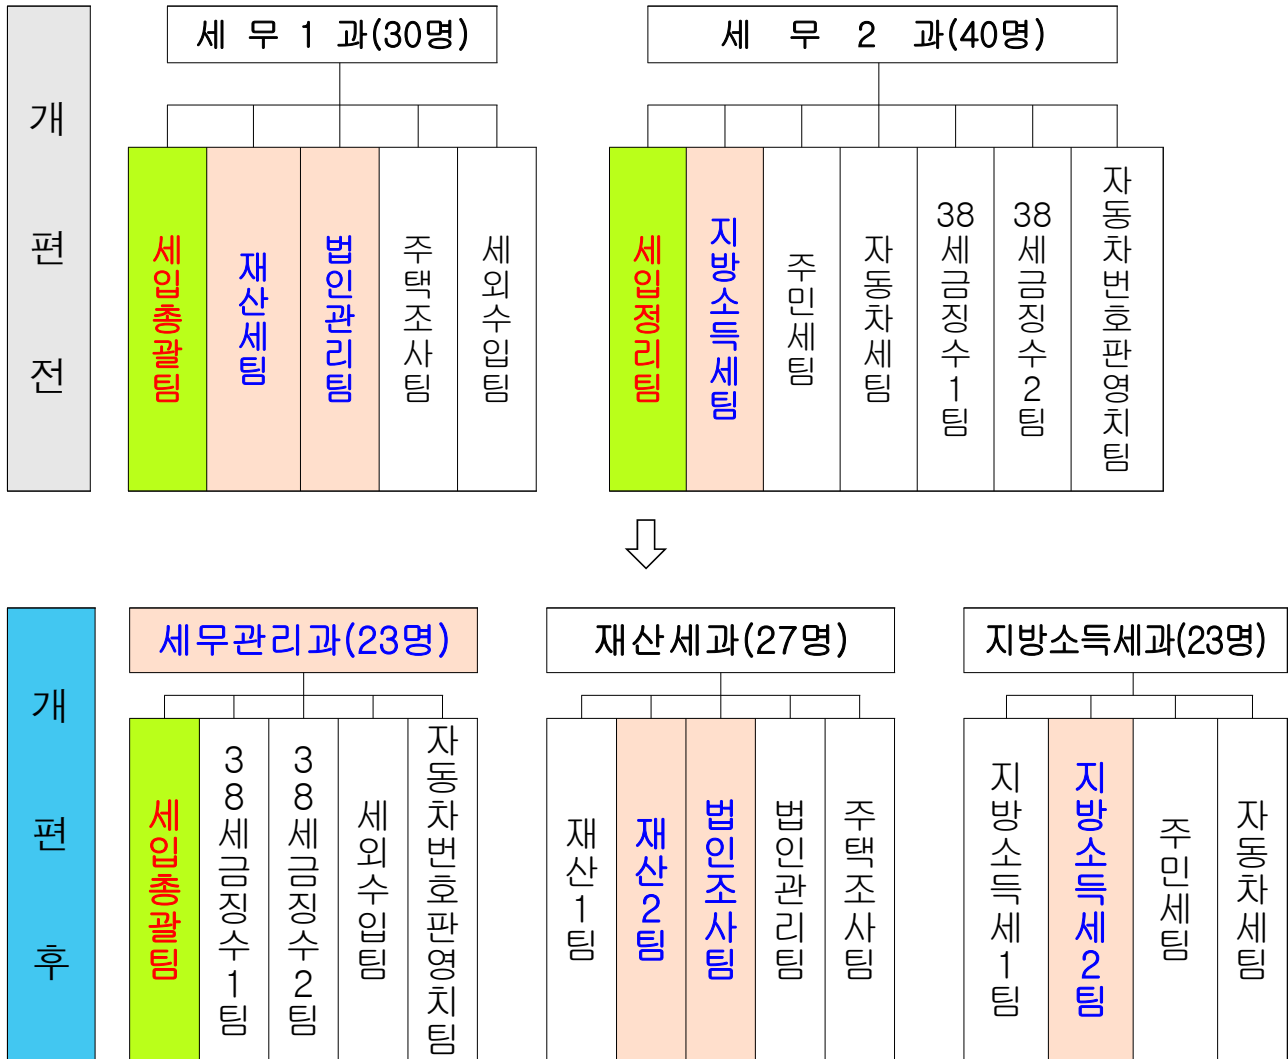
개편전

세 무 1 과(30명)

세입총괄팀
재산세팀
법인관리팀
주택조사팀
세외수입팀

세 무 2 과(40명)

세입정리팀
지방소득세팀
주민세팀
자동차세팀
38세금징수1팀
38세금징수2팀
자동차번호판영치팀

⇩

개편후

세무관리과(23명)

세입총괄팀
38세금징수1팀
38세금징수2팀
세외수입팀
자동차번호판영치팀

재산세과(27명)

재산1팀
재산2팀
법인조사팀
법인관리팀
주택조사팀

지방소득세과(23명)

지방소득세1팀
지방소득세2팀
주민세팀
자동차세팀